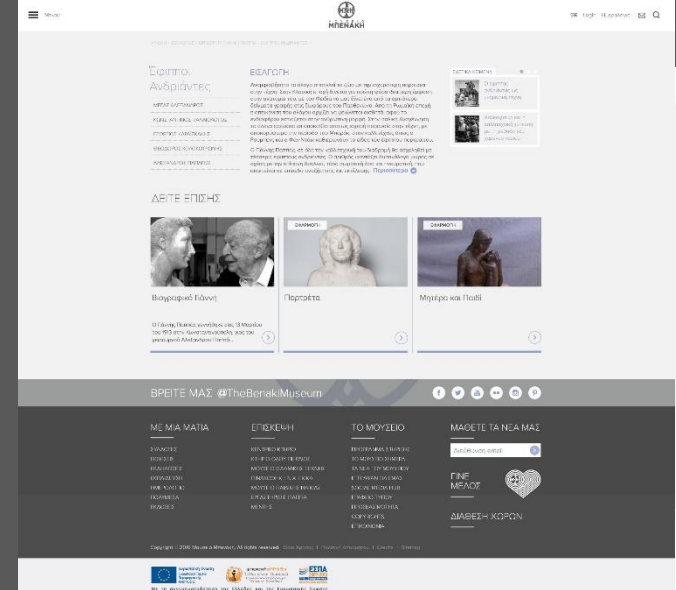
Μενού

ΜΠΕΝΑΚΗ

English Η μονάδα μου

Έφηβοι Ανδριάντες

ΜΕΓΑΣ ΑΛΕΞΑΝΔΡΟΣ

ΚΟΥΡΟΣ ΑΝΑΒΥΣΣΟΥ

ΕΦΗΒΟΣ ΜΑΡΑΘΩΝΑ

ΘΕΟΔΩΡΟΣ ΚΟΛΟΚΟΤΡΩΝΗΣ

ΑΛΕΞΑΝΔΡΟΣ ΜΕΓΑΣ

ΕΙΣΑΓΩΓΗ

Περισσότερα

ΣΧΕΤΙΚΑ ΘΕΜΑΤΑ

ΔΕΙΤΕ ΕΠΙΣΗΣ

ΕΚΘΕΜΑΤΑ

ΕΚΘΕΜΑΤΑ

Βιογραφικό Γιάννη

Πορτρέτα

Μητέρα και Παιδί

ΒΡΕΙΤΕ ΜΑΣ @TheBenakiMuseum

ΜΕ ΜΙΑ ΜΑΤΙΑ

ΕΠΙΣΚΕΨΗ

ΤΟ ΜΟΥΣΕΙΟ

ΜΑΘΕΤΕ ΤΑ ΝΕΑ ΜΑΣ

Διεύθυνση email

ΓΙΝΕ ΜΕΛΟΣ

ΔΙΑΘΕΣΗ ΧΩΡΩΝ

Copyright © 2016 Μουσείο Μπενάκη. All rights reserved.

ΕΣΠΑ